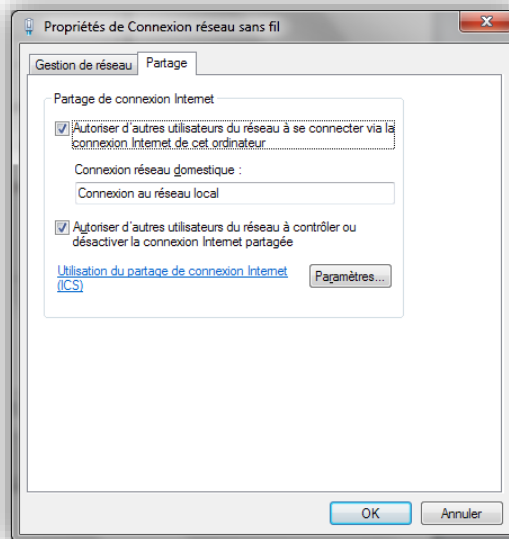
Propriétés de Connexion réseau sans fil

Gestion de réseau | Partage

Partage de connexion Internet

Autoriser d'autres utilisateurs du réseau à se connecter via la connexion Internet de cet ordinateur

Connexion réseau domestique :

Connexion au réseau local

Autoriser d'autres utilisateurs du réseau à contrôler ou désactiver la connexion Internet partagée

Utilisation du partage de connexion Internet (ICS)

Paramètres...

OK

Annuler